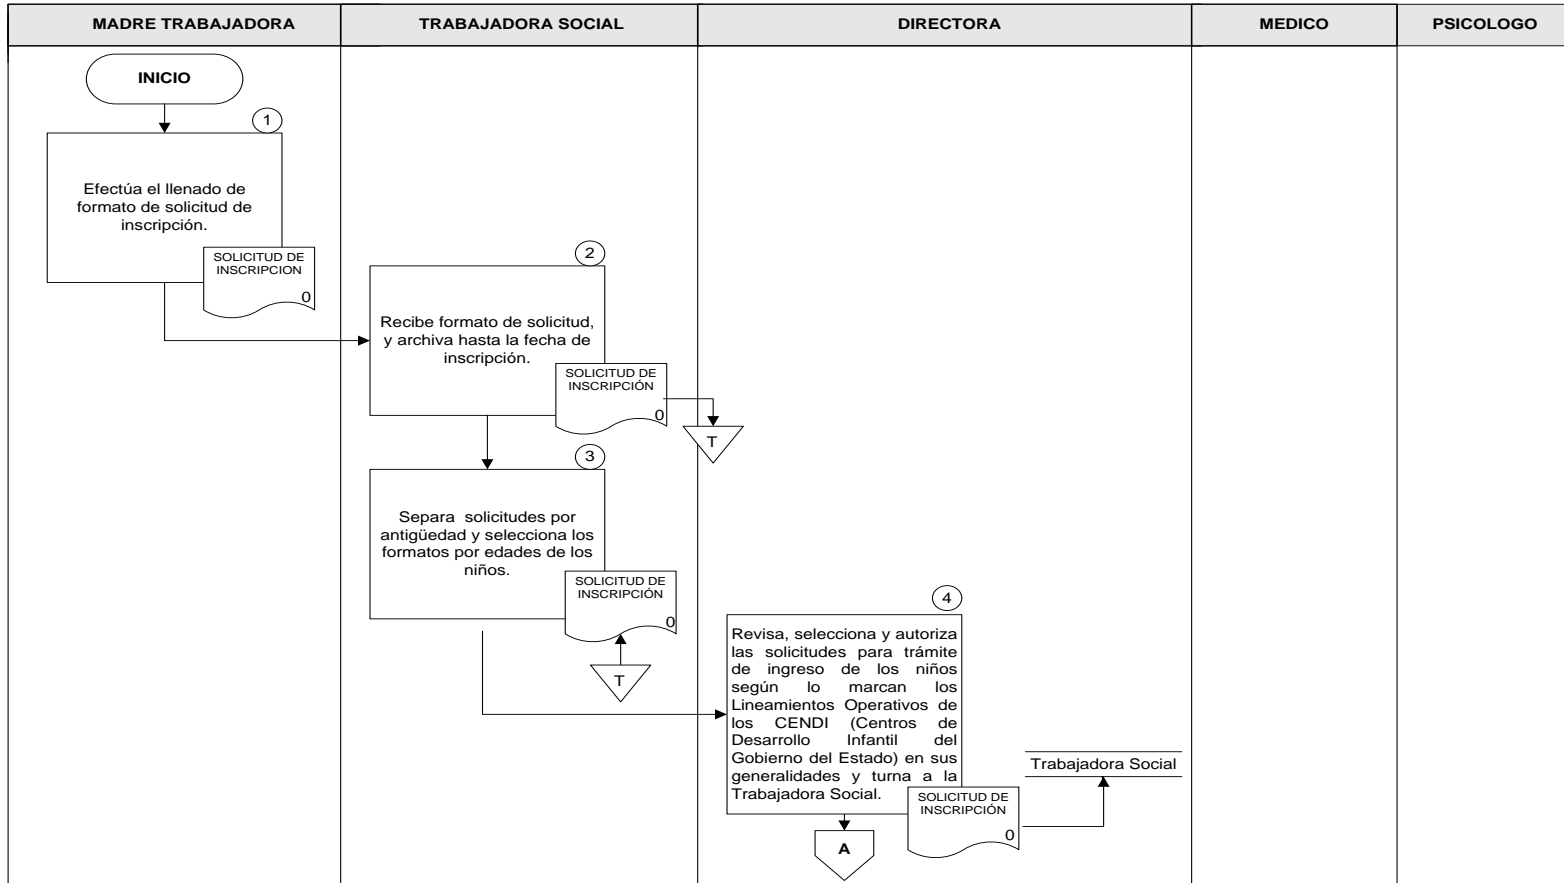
| MADRE TRABAJADORA | TRABAJADORA SOCIAL | DIRECTORA | MEDICO | PSICOLOGO |
|---|---|---|---|---|

INICIO

1

Efectúa el llenado de formato de solicitud de inscripción.

SOLICITUD DE INSCRIPCION
0

2

Recibe formato de solicitud, y archiva hasta la fecha de inscripción.

SOLICITUD DE INSCRIPCIÓN
0

T

3

Separa solicitudes por antigüedad y selecciona los formatos por edades de los niños.

SOLICITUD DE INSCRIPCIÓN
0

T

4

Revisa, selecciona y autoriza las solicitudes para trámite de ingreso de los niños según lo marcan los Lineamientos Operativos de los CENDI (Centros de Desarrollo Infantil del Gobierno del Estado) en sus generalidades y turna a la Trabajadora Social.

SOLICITUD DE INSCRIPCIÓN
0

Trabajadora Social

A